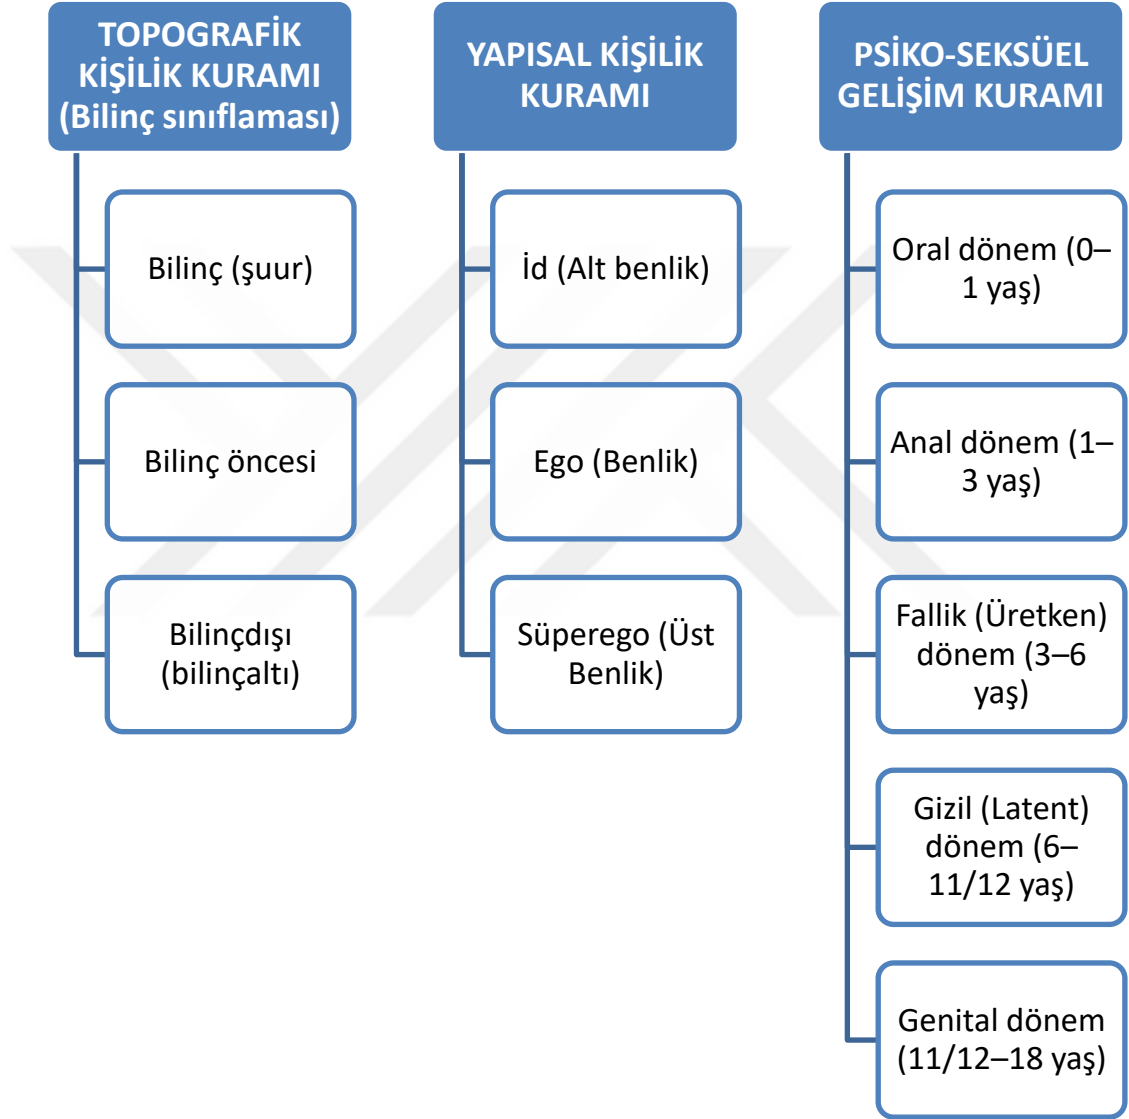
TOPOGRAFİK KİŞİLİK KURAMI (Bilinç sınıflaması)

Bilinç (şuur)

Bilinç öncesi

Bilinçdışı (bilinçaltı)

YAPISAL KİŞİLİK KURAMI

İd (Alt benlik)

Ego (Benlik)

Süperego (Üst Benlik)

PSİKO-SEKSÜEL GELİŞİM KURAMI

Oral dönem (0–1 yaş)

Anal dönem (1–3 yaş)

Fallik (Üretken) dönem (3–6 yaş)

Gizil (Latent) dönem (6–11/12 yaş)

Genital dönem (11/12–18 yaş)